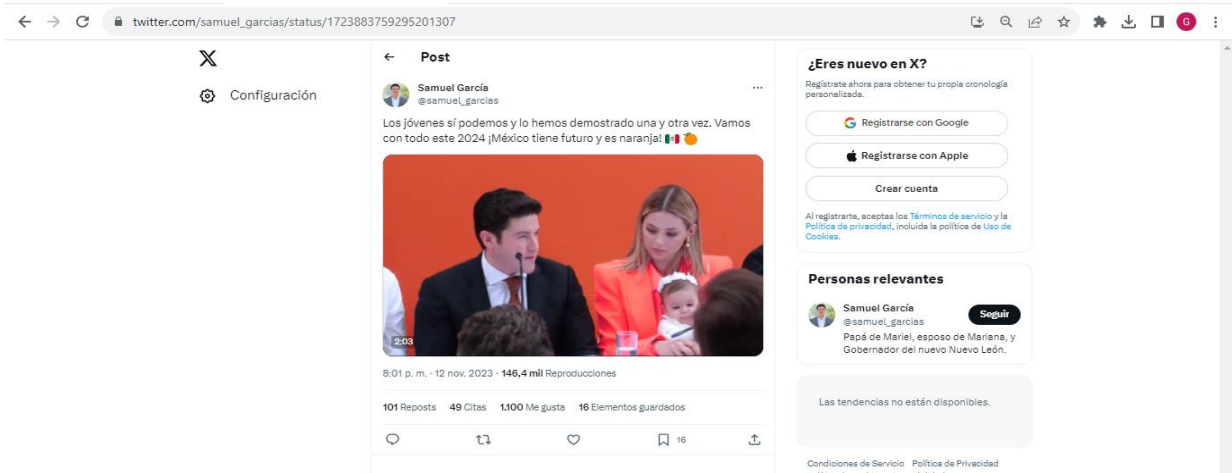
twitter.com/samuel_garcias/status/1723883759295201307

Configuración

Post

Samuel García
@samuel_garcias

Los jóvenes sí podemos y lo hemos demostrado una y otra vez. Vamos con todo este 2024 ¡México tiene futuro y es naranja! 🇲🇽 🍊

2:03

8:01 p. m. · 12 nov. 2023 · 146,4 mil Reproducciones

101 Reposts 49 Citas 1.100 Me gusta 16 Elementos guardados

16

¿Eres nuevo en X?

Regístrate ahora para obtener tu propia cronología personalizada.

Registrarse con Google

Registrarse con Apple

Crear cuenta

Al registrarte, aceptas los Términos de servicio y la Política de privacidad, incluida la política de Uso de Cookies.

Personas relevantes

Samuel García
@samuel_garcias
Seguir
Papá de Mariel, esposo de Mariana, y Gobernador del nuevo Nuevo León.

Las tendencias no están disponibles.

Condiciones de Servicio Política de Privacidad